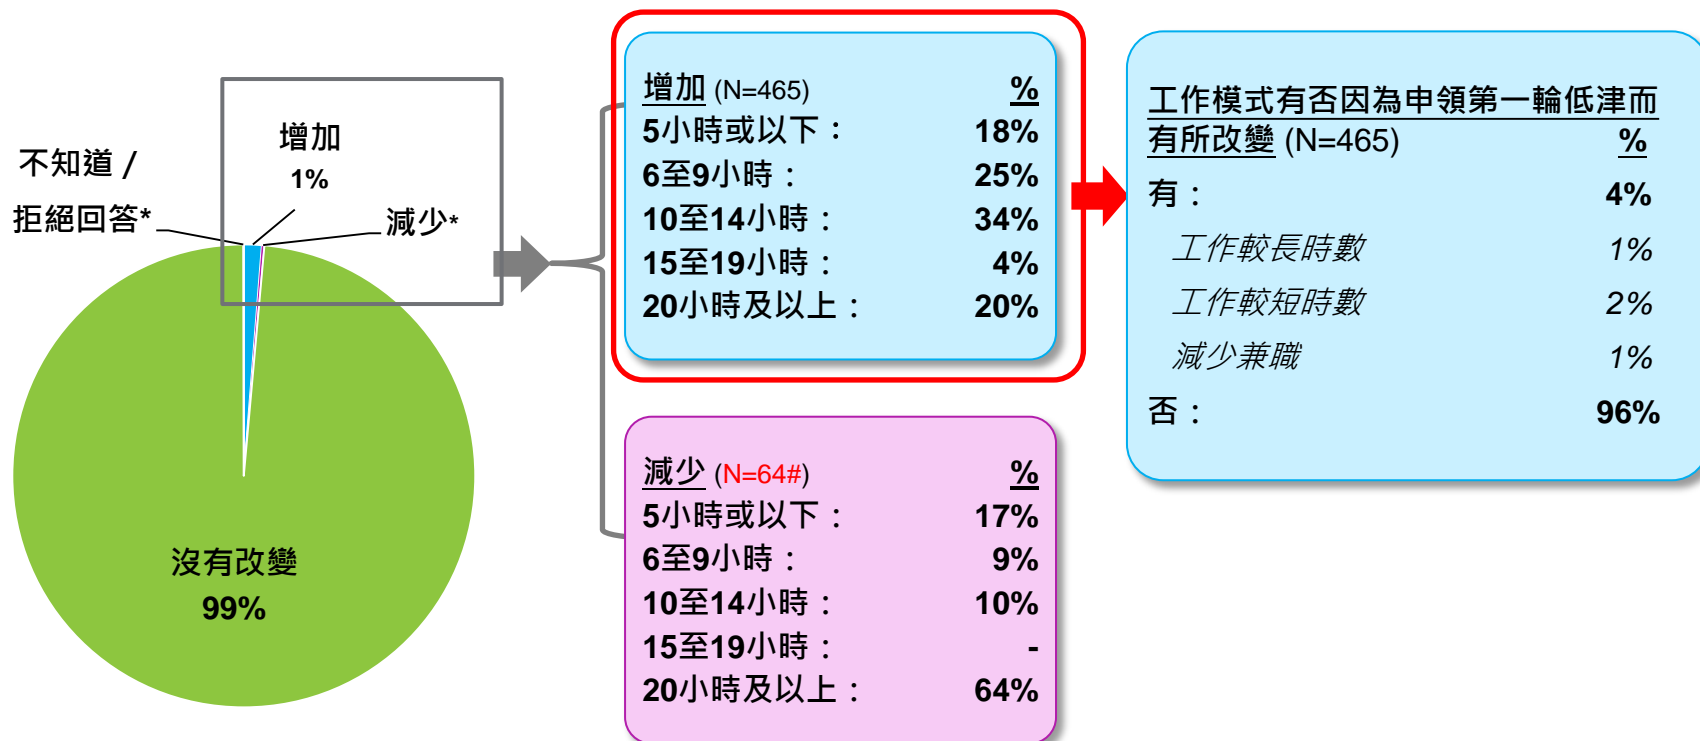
不知道 /

拒絕回答*

增加

1%

減少*

沒有改變

99%

| 增加 (N=465) | % |
|---|---|
| 5小時或以下： | 18% |
| 6至9小時： | 25% |
| 10至14小時： | 34% |
| 15至19小時： | 4% |
| 20小時及以上： | 20% |

| 減少 (N=64#) | % |
|---|---|
| 5小時或以下： | 17% |
| 6至9小時： | 9% |
| 10至14小時： | 10% |
| 15至19小時： | - |
| 20小時及以上： | 64% |

| 工作模式有否因為申領第一輪低津而有所改變 (N=465) | % |
|---|---|
| 有： | 4% |
| 工作較長時數 | 1% |
| 工作較短時數 | 2% |
| 減少兼職 | 1% |
| 否： | 96% |